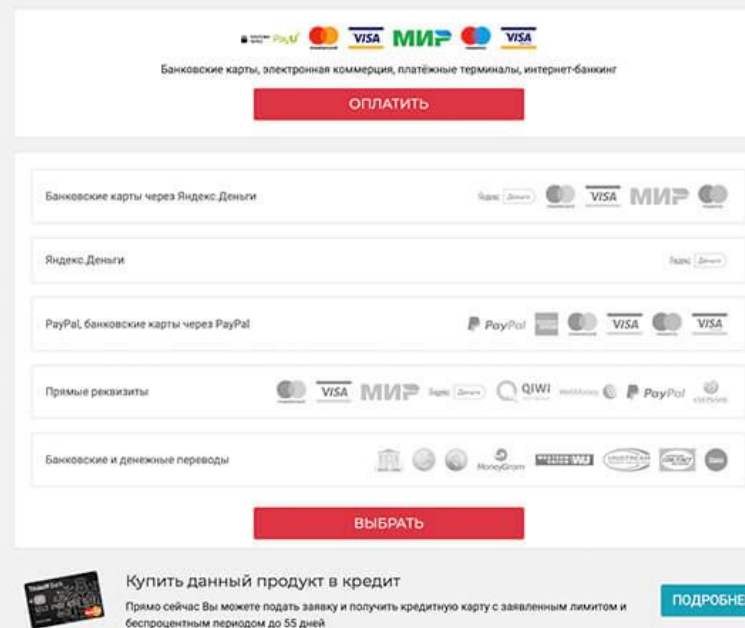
PayU VISA МИР VISA

Банковские карты, электронная коммерция, платёжные терминалы, интернет-банкинг

ОПЛАТИТЬ

Банковские карты через Яндекс.Деньги

Яндекс Деньги VISA МИР

Яндекс.Деньги

Яндекс Деньги

PayPal, банковские карты через PayPal

PayPal VISA VISA

Прямые реквизиты

VISA МИР Яндекс Деньги QIWI WebMoney PayPal

Банковские и денежные переводы

MoneyGram WESTERN UNION WU

ВЫБРАТЬ

Купить данный продукт в кредит

Прямо сейчас Вы можете подать заявку и получить кредитную карту с заявленным лимитом и беспроцентным периодом до 55 дней

ПОДРОБНЕ